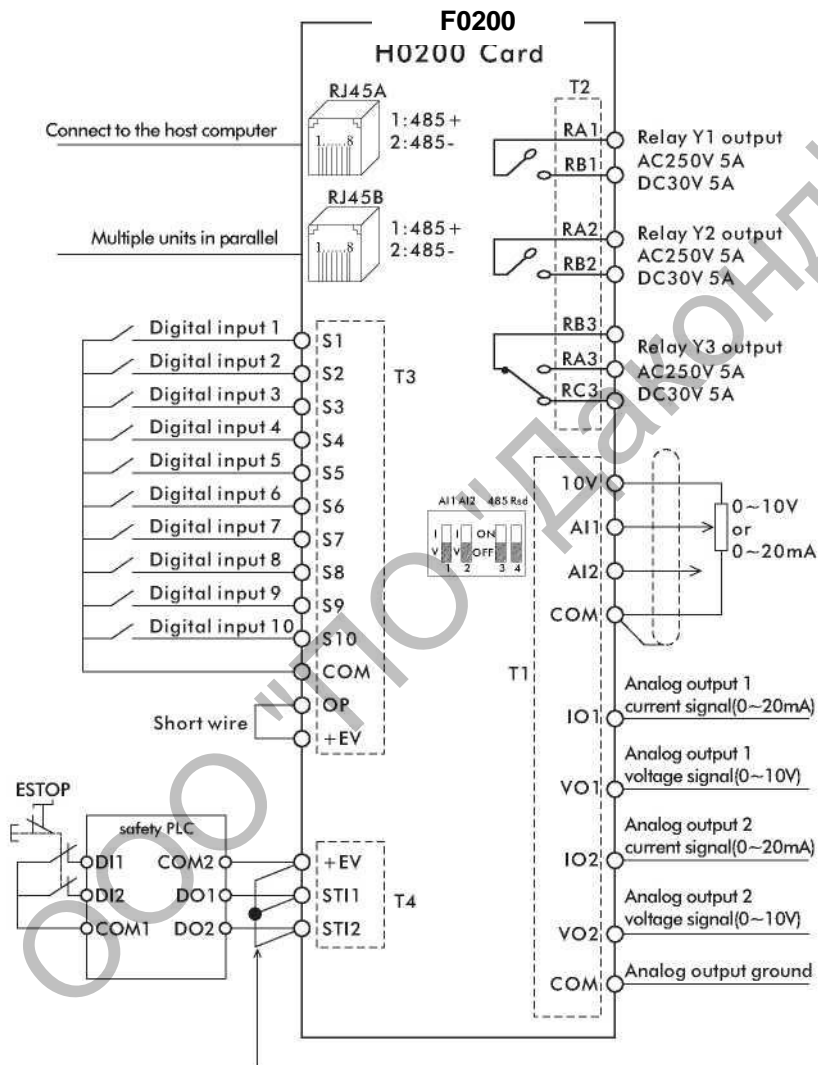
F0200
H0200 Card

RJ45A
1:485+
2:485-
Connect to the host computer

RJ45B
1:485+
2:485-
Multiple units in parallel

1 8
1 8

T2
RA1
RB1
Relay Y1 output
AC250V 5A
DC30V 5A

RA2
RB2
Relay Y2 output
AC250V 5A
DC30V 5A

RB3
RA3
RC3
Relay Y3 output
AC250V 5A
DC30V 5A

Digital input 1 S1
Digital input 2 S2
Digital input 3 S3
Digital input 4 S4
Digital input 5 S5
Digital input 6 S6
Digital input 7 S7
Digital input 8 S8
Digital input 9 S9
Digital input 10 S10
COM
OP
Short wire
+EV
T3

AI1 AI2 485 Rsd
I I ON
V V OFF
1 2 3 4

T1
10V
AI1
AI2
COM
0~10V
or
0~20mA

IO1
Analog output 1
current signal(0~20mA)
VO1
Analog output 1
voltage signal(0~10V)
IO2
Analog output 2
current signal(0~20mA)
VO2
Analog output 2
voltage signal(0~10V)
COM
Analog output ground

ESTOP
safety PLC
DI1 COM2
DI2 DO1
COM1 DO2
+EV
STI1
STI2
T4

ООО "ПО"Дакон"